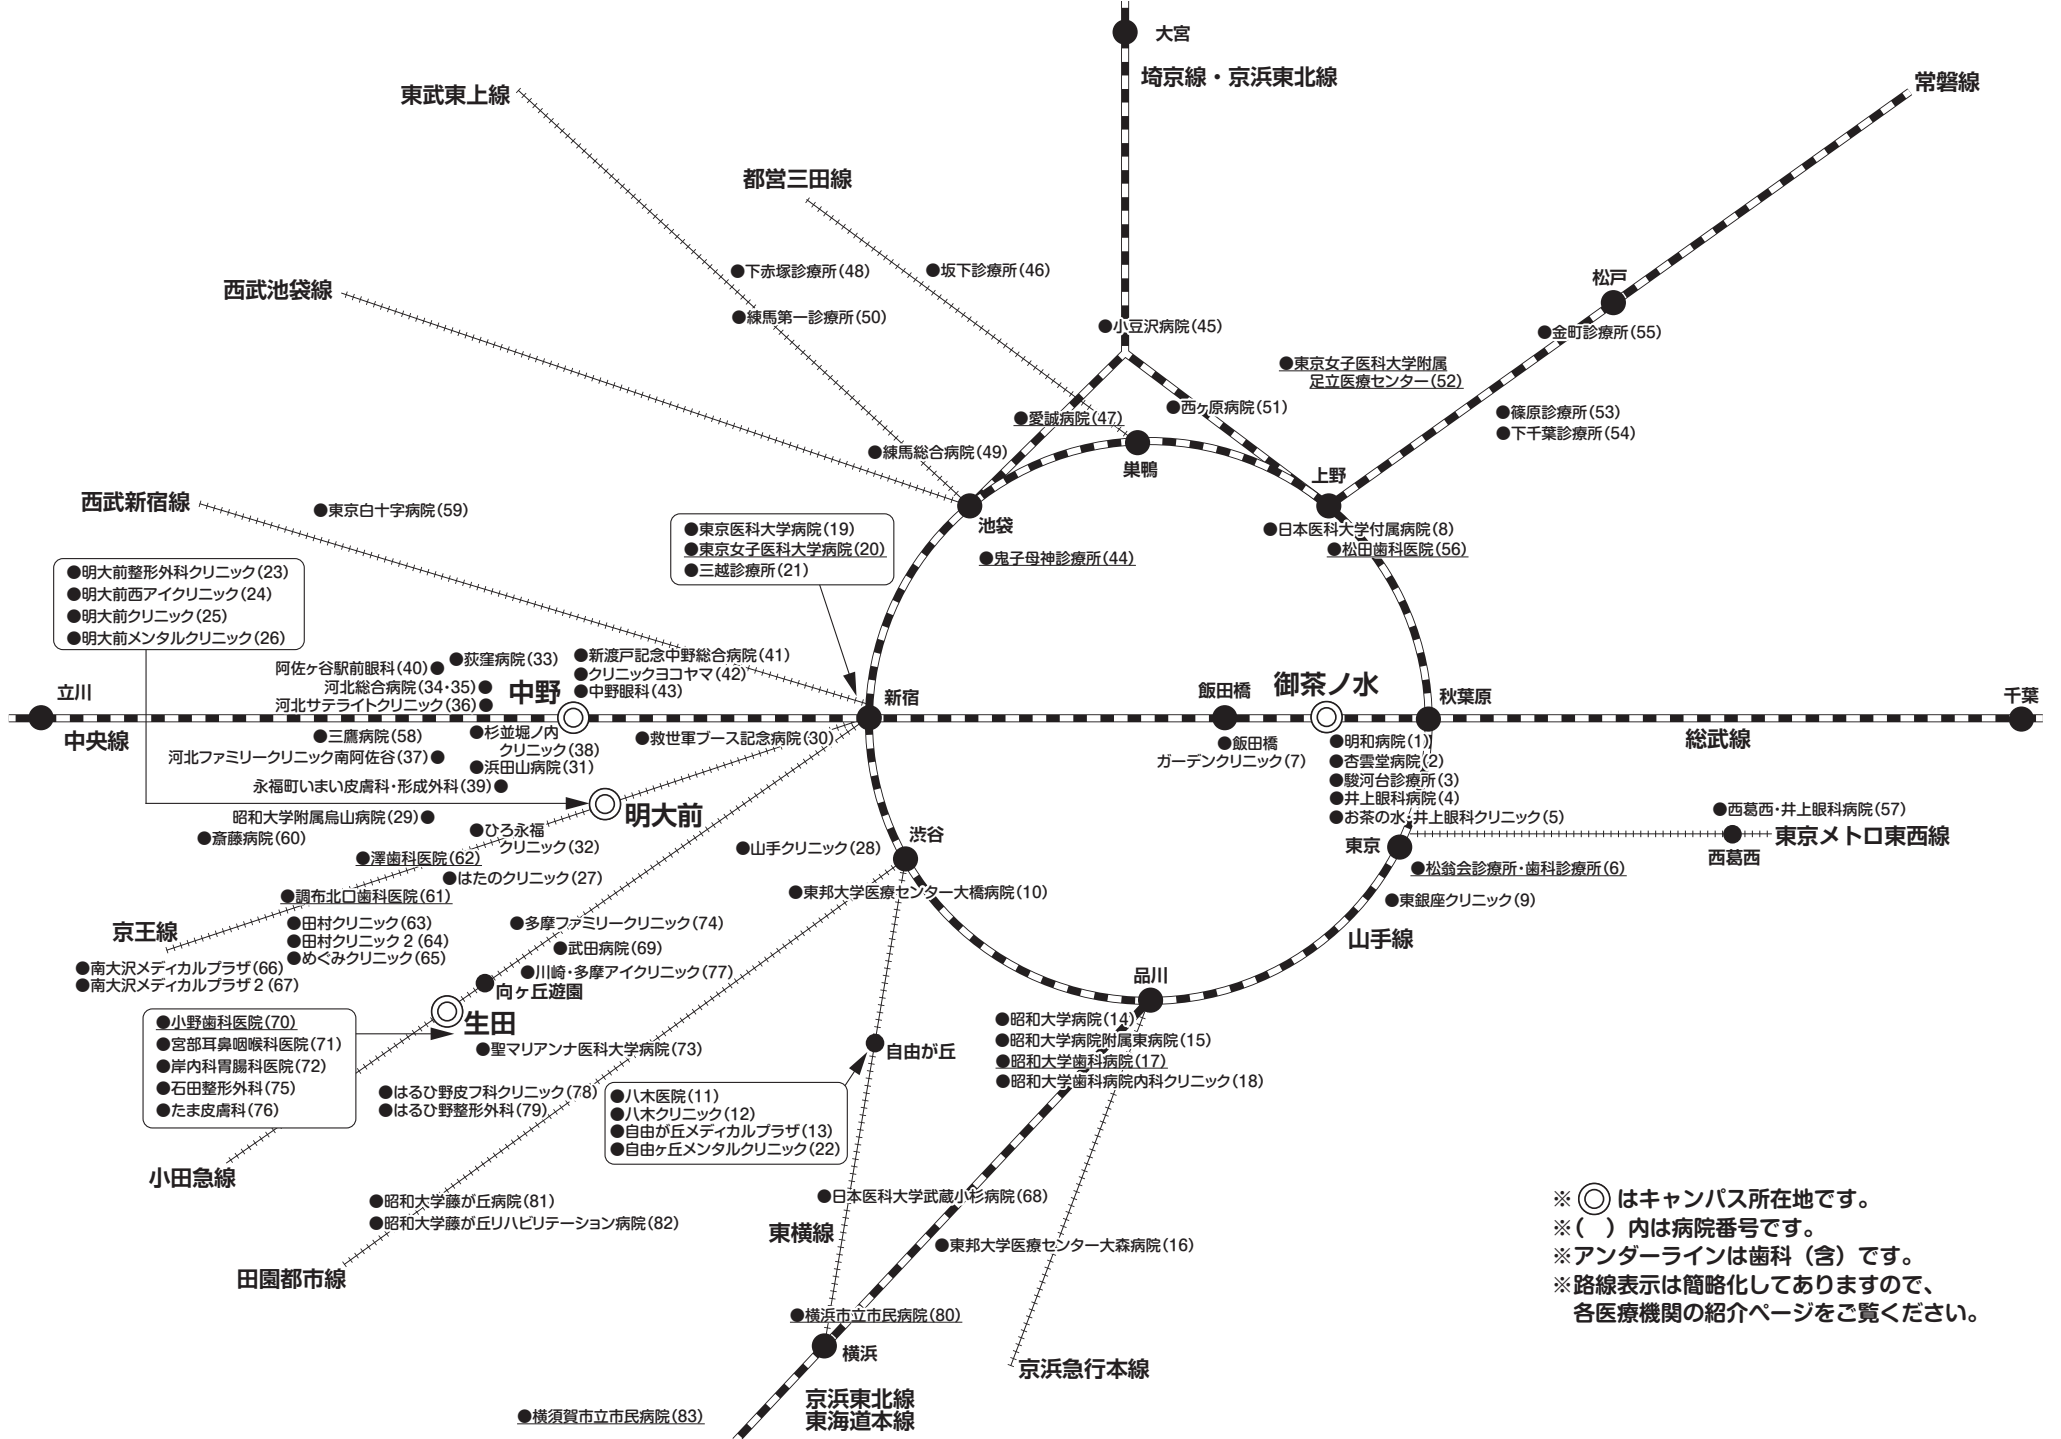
大宮
埼京線・京浜東北線
常磐線
東武東上線
都営三田線
西武池袋線
●下赤塚診療所(48)
●坂下診療所(46)
●練馬第一診療所(50)
松戸
●小豆沢病院(45)
●金町診療所(55)
●東京女子医科大学附属足立医療センター(52)
●愛誠病院(47)
●西ヶ原病院(51)
●篠原診療所(53)
●下千葉診療所(54)
●練馬総合病院(49)
巣鴨
上野
西武新宿線
●東京白十字病院(59)
池袋
●日本医科大学付属病院(8)
●松田歯科医院(56)
●東京医科大学病院(19)
●東京女子医科大学病院(20)
●三越診療所(21)
●鬼子母神診療所(44)
●明大前整形外科クリニック(23)
●明大前西アイクリニック(24)
●明大前クリニック(25)
●明大前メンタルクリニック(26)
阿佐ヶ谷駅前眼科(40)●
●荻窪病院(33)
●新渡戸記念中野総合病院(41)
●クリニックヨコヤマ(42)
●中野眼科(43)
河北総合病院(34・35)●
河北サテライトクリニック(36)●
立川
中野
新宿
飯田橋
御茶ノ水
秋葉原
千葉
中央線
●三鷹病院(58)
●杉並堀ノ内クリニック(38)
●救世軍ブース記念病院(30)
●飯田橋ガーデンクリニック(7)
●明和病院(1)
●杏雲堂病院(2)
●駿河台診療所(3)
●井上眼科病院(4)
●お茶の水・井上眼科クリニック(5)
総武線
河北ファミリークリニック南阿佐谷(37)●
●浜田山病院(31)
永福町いまい皮膚科・形成外科(39)●
明大前
昭和大学附属烏山病院(29)●
●斎藤病院(60)
●ひろ永福クリニック(32)
●澤歯科医院(62)
●調布北口歯科医院(61)
●はたのクリニック(27)
●山手クリニック(28)
渋谷
●東邦大学医療センター大橋病院(10)
東京
●西葛西・井上眼科病院(57)
西葛西
東京メトロ東西線
●松翁会診療所・歯科診療所(6)
●東銀座クリニック(9)
京王線
●田村クリニック(63)
●田村クリニック2(64)
●めぐみクリニック(65)
●多摩ファミリークリニック(74)
●武田病院(69)
●川崎・多摩アイクリニック(77)
山手線
●南大沢メディカルプラザ(66)
●南大沢メディカルプラザ2(67)
向ヶ丘遊園
品川
●小野歯科医院(70)
●宮部耳鼻咽喉科医院(71)
●岸内科胃腸科医院(72)
●石田整形外科(75)
●たま皮膚科(76)
生田
●聖マリアンナ医科大学病院(73)
自由が丘
●昭和大学病院(14)
●昭和大学病院附属東病院(15)
●昭和大学歯科病院(17)
●昭和大学歯科病院内科クリニック(18)
●はるひ野皮フ科クリニック(78)
●はるひ野整形外科(79)
●八木医院(11)
●八木クリニック(12)
●自由が丘メディカルプラザ(13)
●自由ヶ丘メンタルクリニック(22)
小田急線
●昭和大学藤が丘病院(81)
●昭和大学藤が丘リハビリテーション病院(82)
●日本医科大学武蔵小杉病院(68)
東横線
●東邦大学医療センター大森病院(16)
田園都市線
●横浜市立市民病院(80)
横浜
京浜東北線
東海道本線
京浜急行本線
●横須賀市立市民病院(83)
※◎はキャンパス所在地です。
※(　)内は病院番号です。
※アンダーラインは歯科(含)です。
※路線表示は簡略化してありますので、各医療機関の紹介ページをご覧ください。